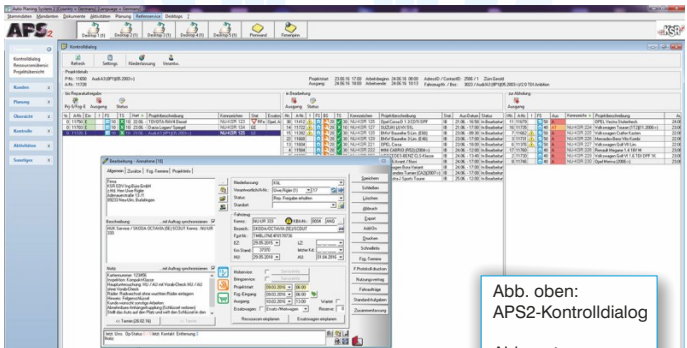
Stammdaten Kunden Dokumente Aktivitäten Planung Referenzen Desktops

APS2

Desktop (1) Desktop (2) Desktop (3) Desktop (4) Desktop (5) Pinnwand Neuanlage

Kontrolldialog
Ressourcendienst
Projektübersicht

Kontrolldialog

Refresh Settings Niederlassung Verantw.

Kunden
Planung
Übersicht
Kontrolle
Aktivitäten
Sonstiges

Projektdetails

Im Reparaturablauf
In Bearbeitung
zur Abholung

Bearbeitung - Annahme

Allgemein Zusatz Fzg.-Termine Projektinfo

Beschreibung:
Notiz:

Niederlassung
Verantwortlich/Info
Status
Standort

Fahrzeug
Kennz.
Bezeich.
Fg.nr.

Speichern
Schließen
Löschen
Abbruch
Export
Inkl/Ext
Drucken
Schnelldruck
Fzg.-Termine

Abb. oben:
APS2-Kontrolldialog